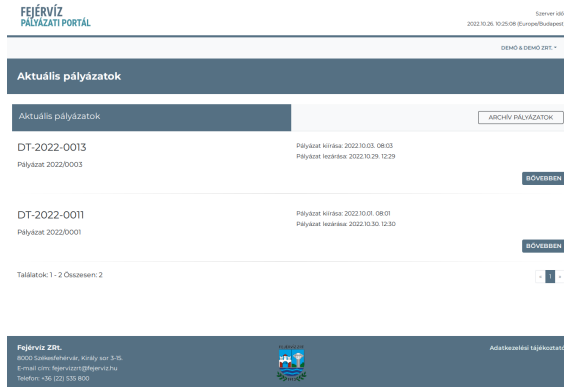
FEJÉRVÍZ
PÁLYÁZATI PORTÁL

Szerver idő
2022.10.26. 10:25:08 (Europe/Budapest)

DEMÓ & DEMÓ ZRT. ^

Aktuális pályázatok

Aktuális pályázatok

ARCHÍV PÁLYÁZATOK

DT-2022-0013
Pályázat 2022/0003

Pályázat kiírása: 2022.10.03. 08:03
Pályázat lezárása: 2022.10.29. 12:29

BŐVEBBEN

DT-2022-0011
Pályázat 2022/0001

Pályázat kiírása: 2022.10.01. 08:01
Pályázat lezárása: 2022.10.30. 12:30

BŐVEBBEN

Találatok: 1 - 2 Összesen: 2

« 1 »

Fejérvíz ZRt.
8000 Székesfehérvár, Király sor 3-15.
E-mail cím: fejervizzrt@fejerviz.hu
Telefon: +36 (22) 535 800

Adatkezelési tájékoztató